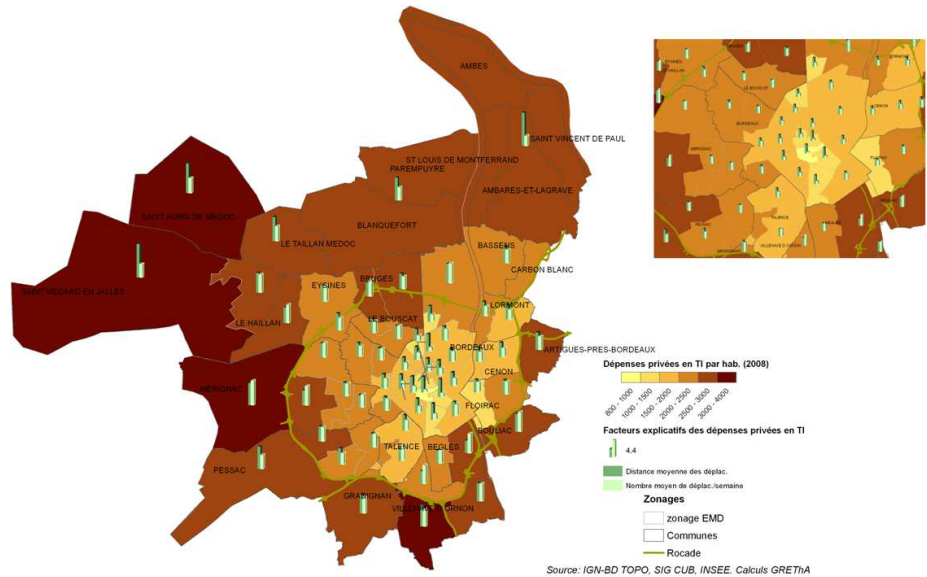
AMBES

SAINT VINCENT DE PAUL

ST LOUIS DE MONTFERRAND

PAREMPUYRE

AMBARES-ET-LAGRAVE

SAINT AUBIN DE MEDOC

BLANQUEFORT

LE TAILLAN MEDOC

BASSENS

CARBON BLANC

SAINT MEDARD EN JALLES

EYSINES

BRUGES

LORMONT

LE HAILLAN

LE BOUSCAT

ARTIGUES-PRES-BORDEAUX

BORDEAUX

MERIGNAC

CENON

FLOIRAC

TALENCE

BEGLES

BOULIAC

PESSAC

GRADIGNAN

VILLENAVE D'ORNON

Dépenses privées en TI par hab. (2008)

800 - 1000

1000 - 1500

1500 - 2000

2000 - 2500

2500 - 3000

3000 - 4000

Facteurs explicatifs des dépenses privées en TI

4.4

Distance moyenne des déplac.

Nombre moyen de déplac./semaine

Zonages

zonage EMD

Communes

Rocade

Source: IGN-BD TOPO, SIG CUB, INSEE. Calculs GREThA